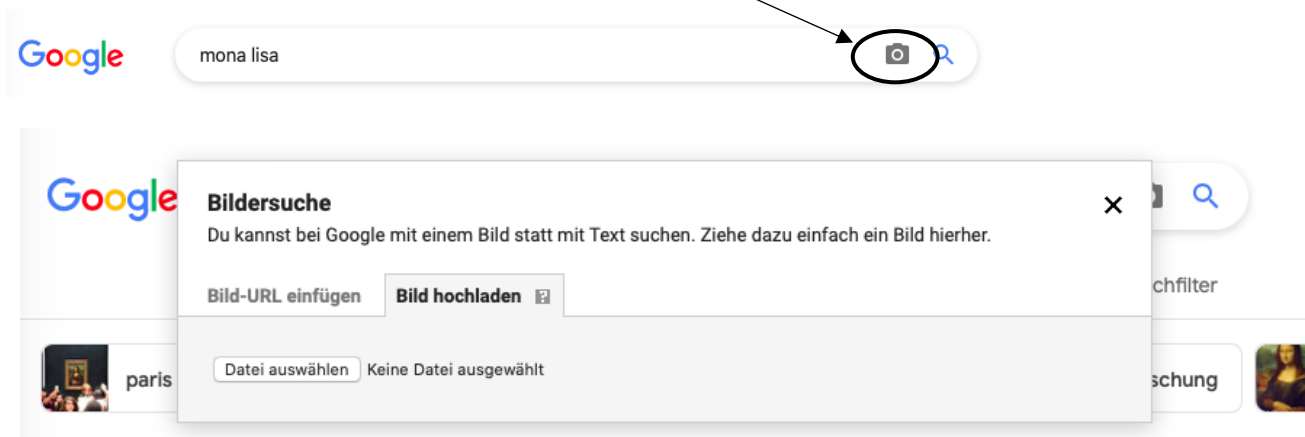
Google

mona lisa

Google

Bildersuche

Du kannst bei Google mit einem Bild statt mit Text suchen. Ziehe dazu einfach ein Bild hierher.

Bild-URL einfügen

Bild hochladen

chfilter

paris

Datei auswählen Keine Datei ausgewählt

schung